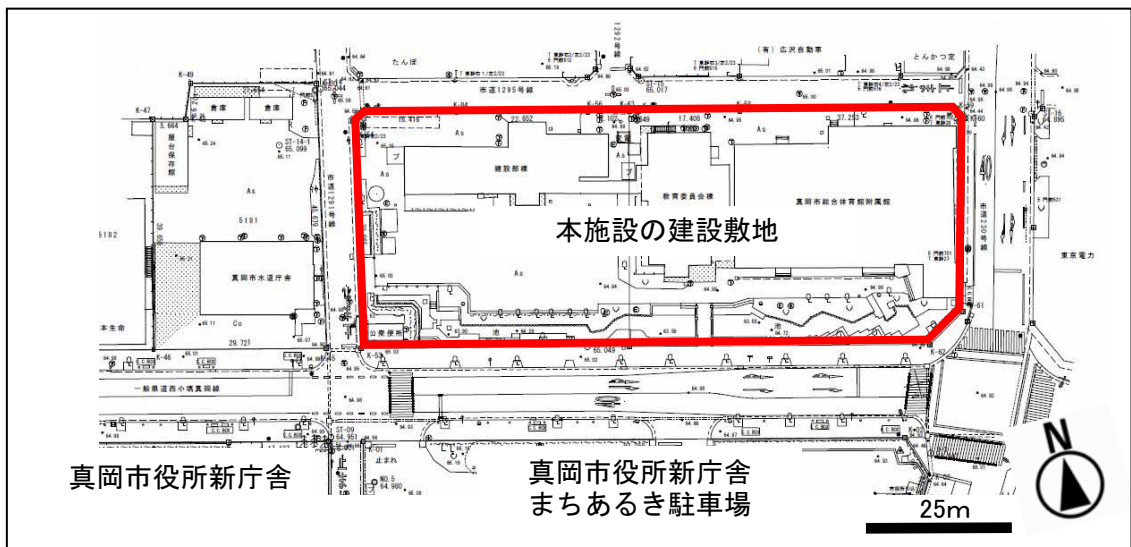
本施設の建設敷地

真岡市役所新庁舎

真岡市役所新庁舎
まちあるき駐車場

25m

N

市道1295号線

建設部棟

教育委員会棟

真岡市総合体育館附属館

真岡市水道庁舎

倉庫

倉庫

市道1291号線

市道230号線

東京電力

一般県道西小塙真岡線

(有) 広沢自動車

とんかつ官

たんぼ

本庁舎

公衆便所

As

As

As

As

Co

5181

5182

29.721

22.652

17.406

37.253

65.049

65.017

65.099

64.951

64.980

K-47

K-49

K-46

K-53

K-56

K-58

K-60

K-62

ST-14-1

ST-09

NO.5

止まれ

池

池